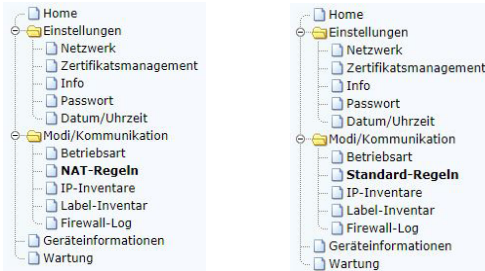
Home
Einstellungen
Netzwerk
Zertifikatsmanagement
Info
Passwort
Datum/Uhrzeit
Modi/Kommunikation
Betriebsart
**NAT-Regeln**
IP-Inventare
Label-Inventar
Firewall-Log
Geräteinformationen
Wartung

Home
Einstellungen
Netzwerk
Zertifikatsmanagement
Info
Passwort
Datum/Uhrzeit
Modi/Kommunikation
Betriebsart
**Standard-Regeln**
IP-Inventare
Label-Inventar
Firewall-Log
Geräteinformationen
Wartung